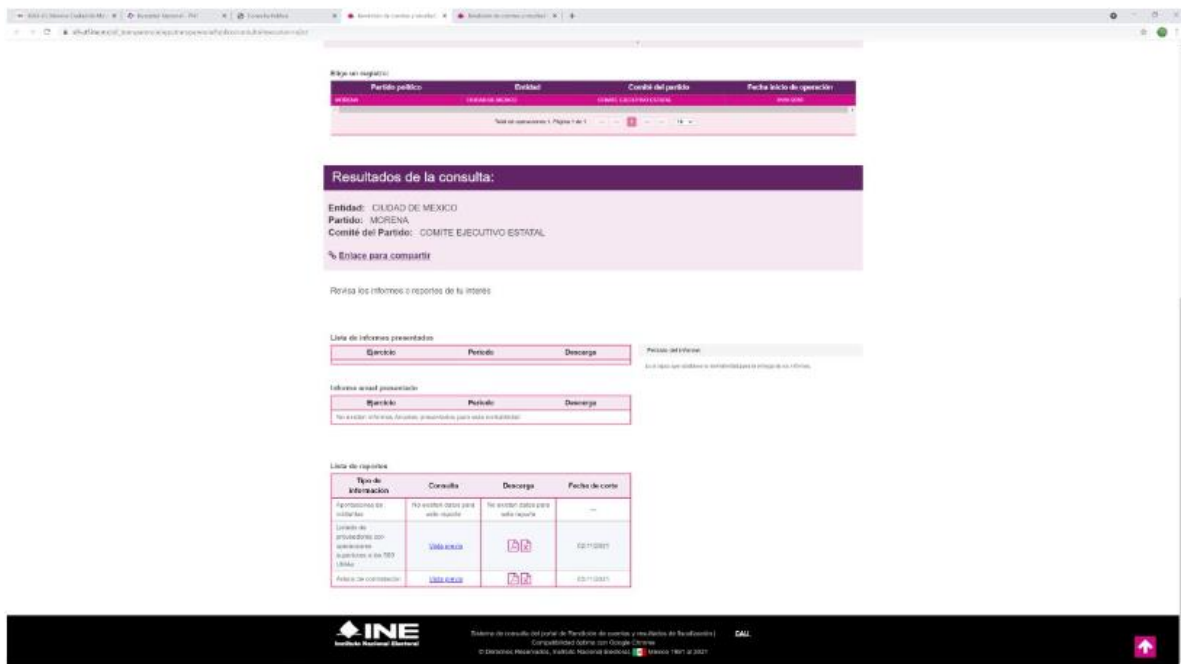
Elige un registro:

| Partido político | Entidad | Comité del partido | Fecha inicio de operación |
|---|---|---|---|
| MORENA | CIUDAD DE MEXICO | COMITE EJECUTIVO ESTATAL | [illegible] |

Total de operaciones 1. Página 1 de 1 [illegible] 1 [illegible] 10

Resultados de la consulta:

Entidad: CIUDAD DE MEXICO
Partido: MORENA
Comité del Partido: COMITE EJECUTIVO ESTATAL

Enlace para compartir

Revisa los informes o reportes de tu interés

Lista de informes presentados

| Ejercicio | Periodo | Descarga |
|---|---|---|

Periodo del informe

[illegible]

Informe anual presentado

| Ejercicio | Periodo | Descarga |
|---|---|---|
| No existen informes Anuales presentados para esta contabilidad | | |

Lista de reportes

| Tipo de información | Consulta | Descarga | Fecha de corte |
|---|---|---|---|
| Aportaciones de militantes | No existen datos para este reporte | No existen datos para este reporte | --- |
| Listado de proveedores con operaciones superiores a las 500 UMAs | Vista previa | | 02/11/2021 |
| Relación de contratación | Vista previa | | 03/11/2021 |

INE Instituto Nacional Electoral

Sistema de consulta del portal de Rendición de cuentas y resultados de fiscalización | CAU
Compatibilidad óptima con Google Chrome
© Derechos Reservados, Instituto Nacional Electoral, México 1991 al 2021